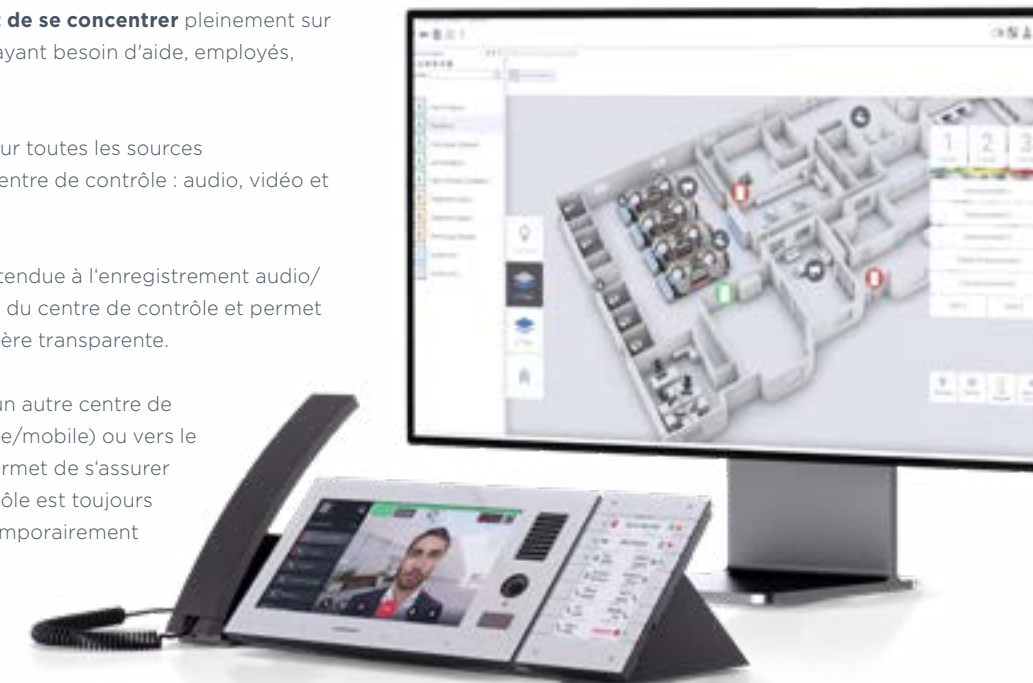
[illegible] de se concentrer pleinement sur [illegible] ayant besoin d'aide, employés, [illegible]

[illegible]ur toutes les sources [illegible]entre de contrôle : audio, vidéo et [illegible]

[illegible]tendue à l'enregistrement audio/ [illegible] du centre de contrôle et permet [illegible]ère transparente.

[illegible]un autre centre de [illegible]e/mobile) ou vers le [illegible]rmet de s'assurer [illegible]ôle est toujours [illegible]mporairement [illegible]

1 2 3